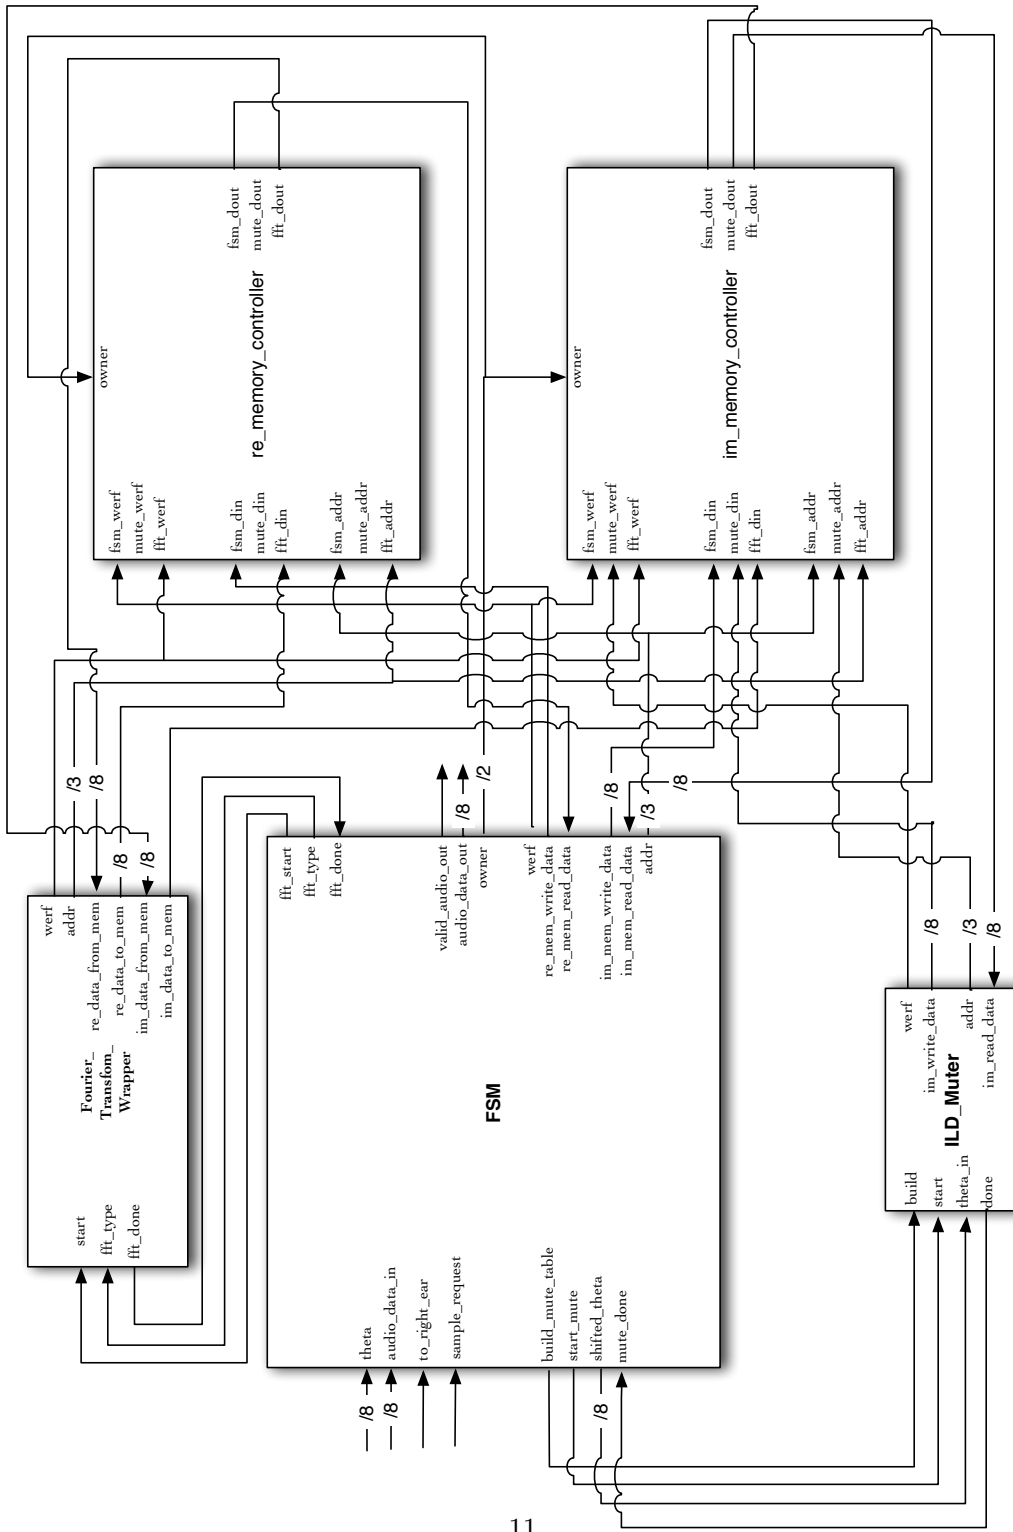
owner
re_memory_controller
fsm_dout
mute_dout
fft_dout
fsm_werf
mute_werf
fft_werf
fsm_din
mute_din
fft_din
fsm_addr
mute_addr
fft_addr

owner
im_memory_controller
fsm_dout
mute_dout
fft_dout
fsm_werf
mute_werf
fft_werf
fsm_din
mute_din
fft_din
fsm_addr
mute_addr
fft_addr

/3
/8
/8
/8
/8
/2
/8
/3
/8

werf
addr
re_data_from_mem
re_data_to_mem
im_data_from_mem
im_data_to_mem
Fourier_ Transfom_ Wrapper
start
fft_type
fft_done

fft_start
fft_type
fft_done
valid_audio_out
audio_data_out
owner
werf
re_mem_write_data
re_mem_read_data
im_mem_write_data
im_mem_read_data
addr
FSM
theta
audio_data_in
to_right_ear
sample_request
build_mute_table
start_mute
shifted_theta
mute_done

/8
/8
/8

/8
/3
/8
werf
im_write_data
addr
im_read_data
ILD_Muter
build
start
theta_in
done

11